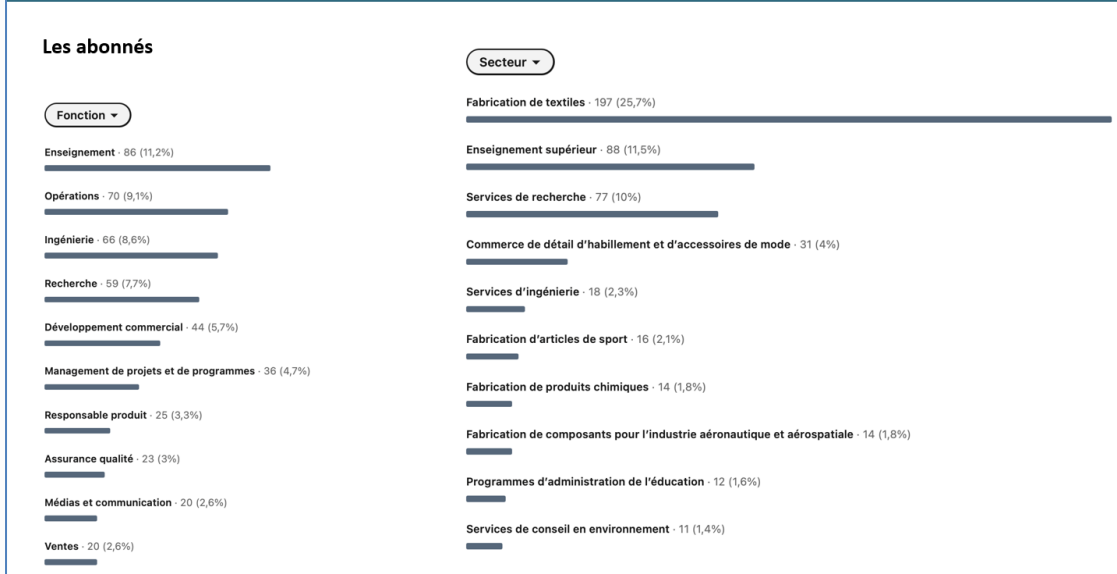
Les abonnés

Fonction ▾

Enseignement · 86 (11,2%)

Opérations · 70 (9,1%)

Ingénierie · 66 (8,6%)

Recherche · 59 (7,7%)

Développement commercial · 44 (5,7%)

Management de projets et de programmes · 36 (4,7%)

Responsable produit · 25 (3,3%)

Assurance qualité · 23 (3%)

Médias et communication · 20 (2,6%)

Ventes · 20 (2,6%)

Secteur ▾

Fabrication de textiles · 197 (25,7%)

Enseignement supérieur · 88 (11,5%)

Services de recherche · 77 (10%)

Commerce de détail d'habillement et d'accessoires de mode · 31 (4%)

Services d'ingénierie · 18 (2,3%)

Fabrication d'articles de sport · 16 (2,1%)

Fabrication de produits chimiques · 14 (1,8%)

Fabrication de composants pour l'industrie aéronautique et aérospatiale · 14 (1,8%)

Programmes d'administration de l'éducation · 12 (1,6%)

Services de conseil en environnement · 11 (1,4%)